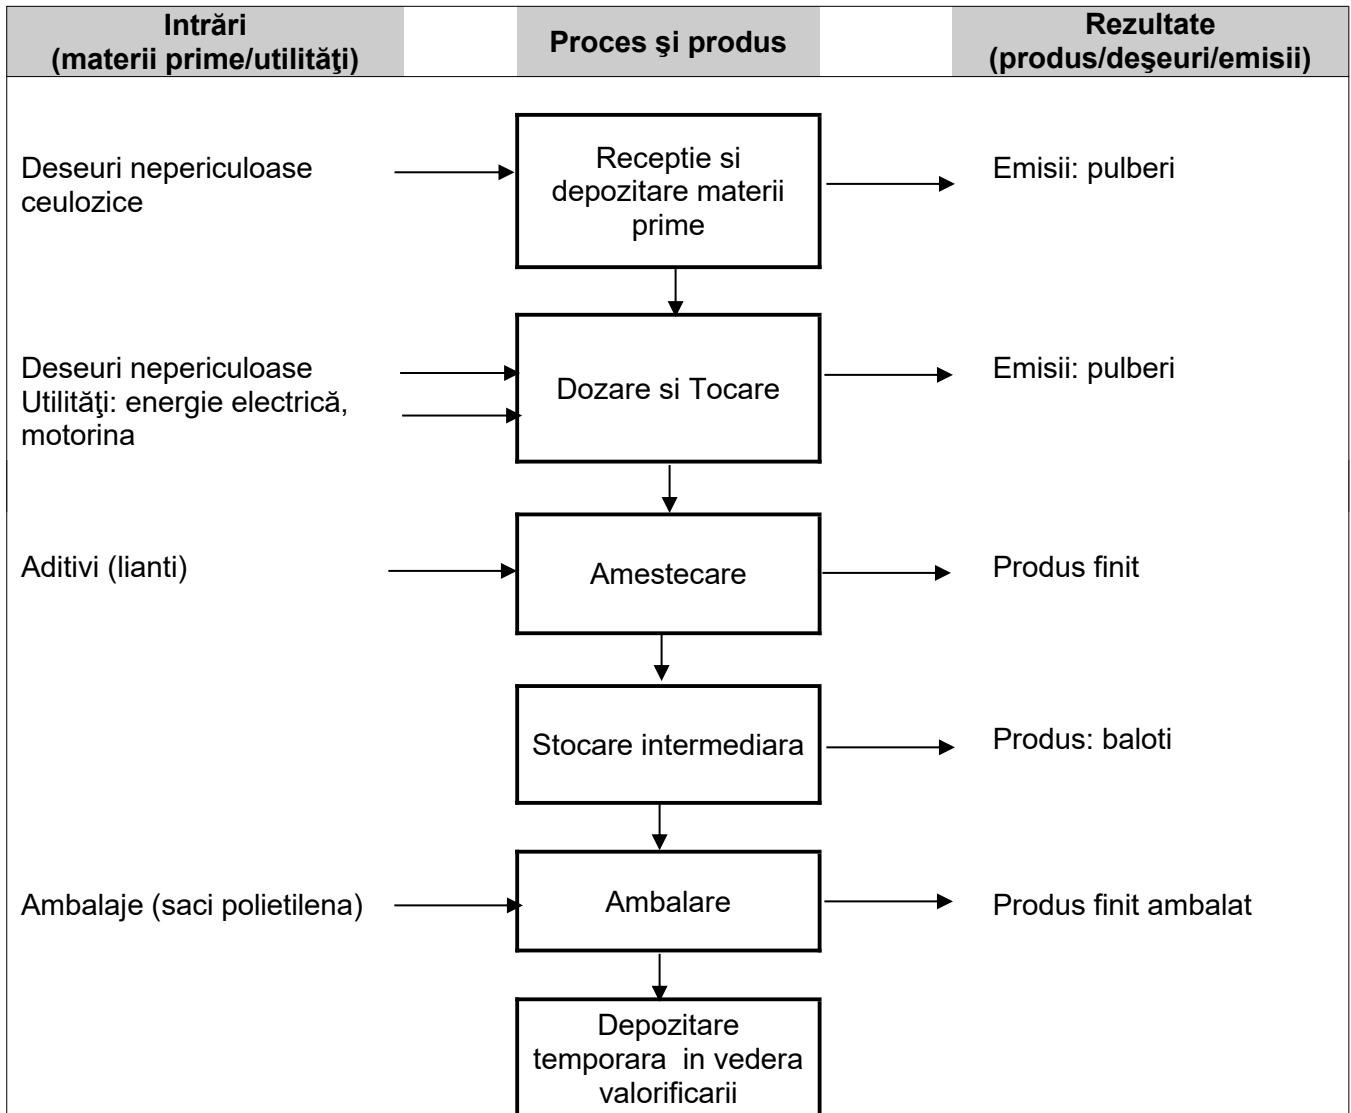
| Intrări (materii prime/utilităţi) | Proces şi produs | Rezultate (produs/deşeuri/emisii) |
|---|---|---|
| Deseuri nepericuloase ceulozice | Receptie si depozitare materii prime | Emisii: pulberi |
| Deseuri nepericuloase<br>Utilităţi: energie electrică, motorina | Dozare si Tocare | Emisii: pulberi |
| Aditivi (lianti) | Amestecare | Produs finit |
| | Stocare intermediara | Produs: baloti |
| Ambalaje (saci polietilena) | Ambalare | Produs finit ambalat |
| | Depozitare temporara in vedera valorificarii | |